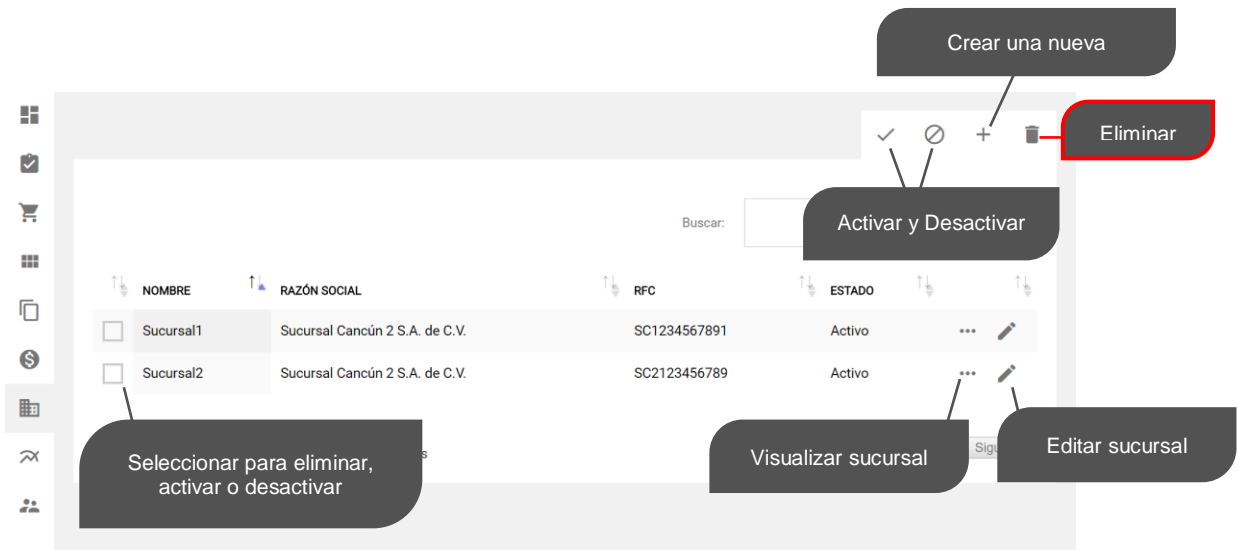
Crear una nueva

Eliminar

Buscar:

Activar y Desactivar

| | NOMBRE | RAZÓN SOCIAL | RFC | ESTADO | | |
|---|---|---|---|---|---|---|
| | Sucursal1 | Sucursal Cancún 2 S.A. de C.V. | SC1234567891 | Activo | ••• | |
| | Sucursal2 | Sucursal Cancún 2 S.A. de C.V. | SC2123456789 | Activo | ••• | |

Seleccionar para eliminar, activar o desactivar

s

Visualizar sucursal

Sig

Editar sucursal